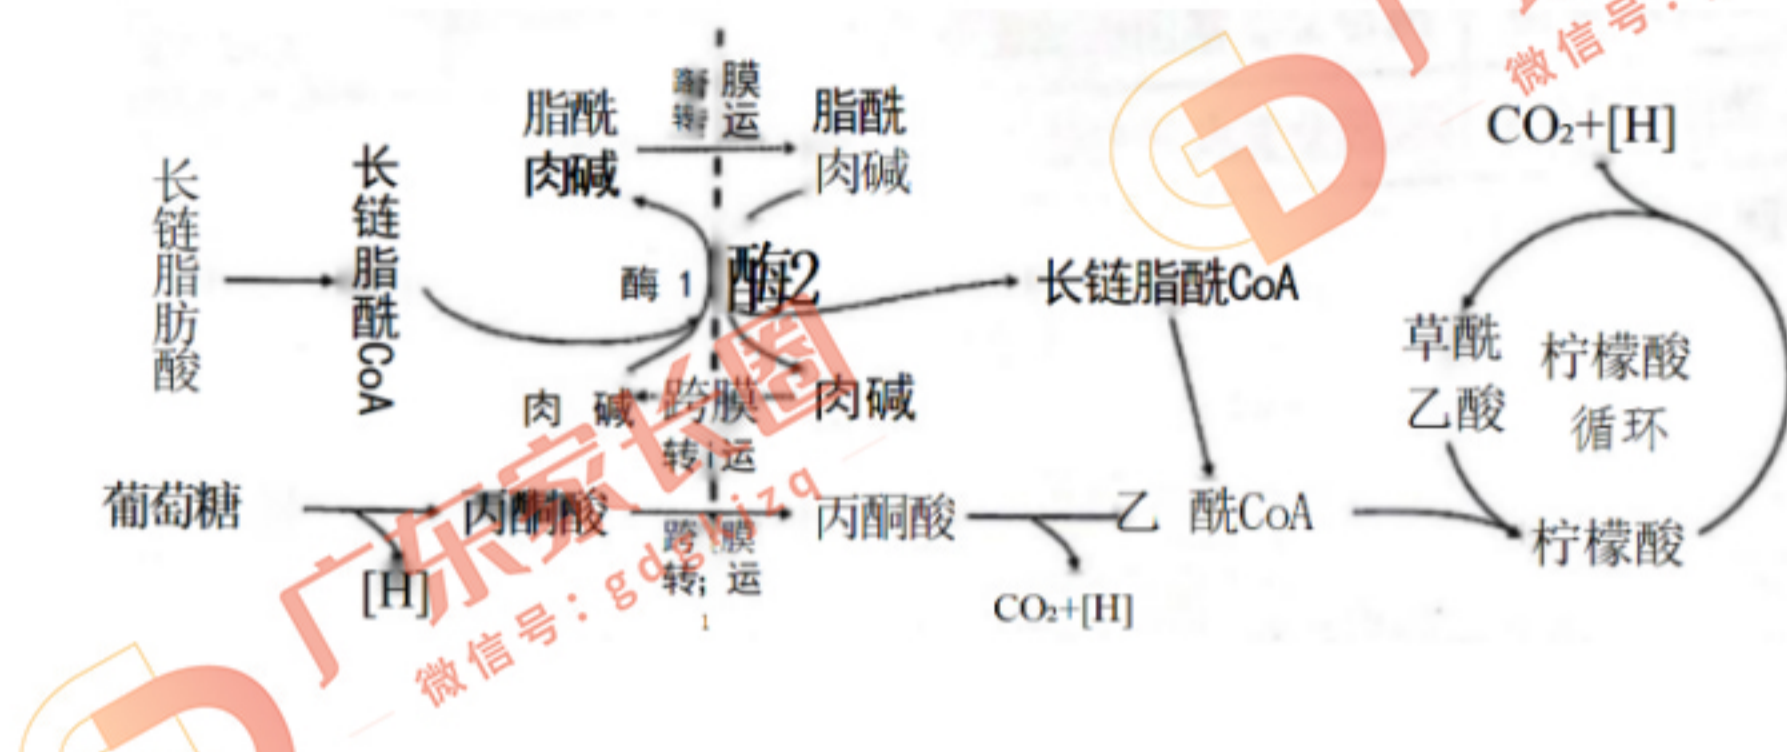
长链脂肪酸

长链脂酰CoA

脂酰肉碱

跨膜转运

脂酰肉碱

酶1

酶2

长链脂酰CoA

$CO_2$+[H]

草酰乙酸

柠檬酸循环

肉碱

跨膜转运

肉碱

葡萄糖

丙酮酸

跨膜转运

丙酮酸

乙酰CoA

柠檬酸

[H]

$CO_2$+[H]

广东家长圈

微信号：gdjzq

微信号：